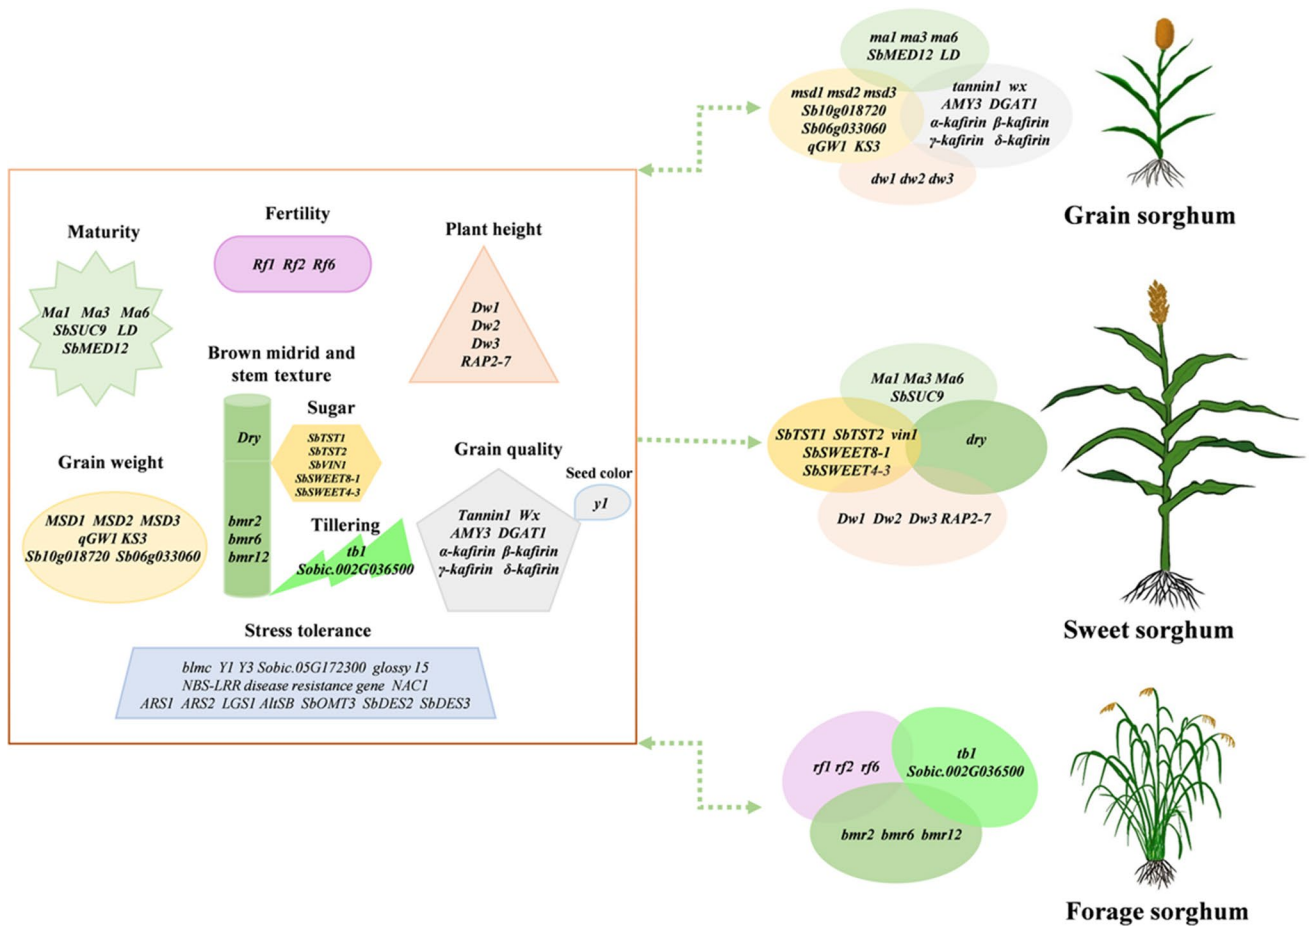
Maturity

Ma1 Ma3 Ma6
SbSUC9 LD
SbMED12

Fertility

Rf1 Rf2 Rf6

Plant height

Dw1
Dw2
Dw3
RAP2-7

Brown midrid and stem texture

Dry

bmr2
bmr6
bmr12

Sugar

SbTST1
SbTST2
SbVIN1
SbSWEET8-1
SbSWEET4-3

Tillering

tb1
Sobic.002G036500

Grain weight

MSD1 MSD2 MSD3
qGW1 KS3
Sb10g018720 Sb06g033060

Grain quality

Tannin1 Wx
AMY3 DGAT1
α-kafirin β-kafirin
γ-kafirin δ-kafirin

Seed color

y1

Stress tolerance

blmc Y1 Y3 Sobic.05G172300 glossy 15
NBS-LRR disease resistance gene NAC1
ARS1 ARS2 LGS1 AltSB SbOMT3 SbDES2 SbDES3

ma1 ma3 ma6
SbMED12 LD

msd1 msd2 msd3
Sb10g018720
Sb06g033060
qGW1 KS3

tannin1 wx
AMY3 DGAT1
α-kafirin β-kafirin
γ-kafirin δ-kafirin

dw1 dw2 dw3

Grain sorghum

Ma1 Ma3 Ma6
SbSUC9

SbTST1 SbTST2 vin1
SbSWEET8-1
SbSWEET4-3

dry

Dw1 Dw2 Dw3 RAP2-7

Sweet sorghum

rf1 rf2 rf6

tb1
Sobic.002G036500

bmr2 bmr6 bmr12

Forage sorghum